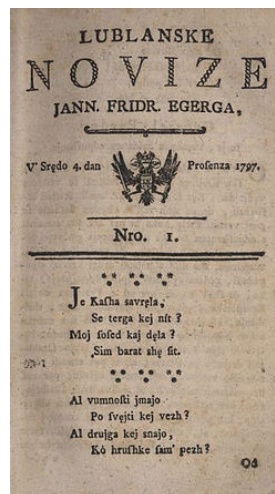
LUBLANSKE
NOVIZE
JANN. FRIDR. EGERGA,

V' Srędo 4. dan Prosenza 1797.

Nro. 1.

Je Kasha savręla,
Se terga kej nit?
Moj sosed kaj dela?
Sim barat she sit.

Al vumnosti jmajo
Po svętji kej vezh?
Al drujga kej snajo,
Kò hrushke sam' pezh?